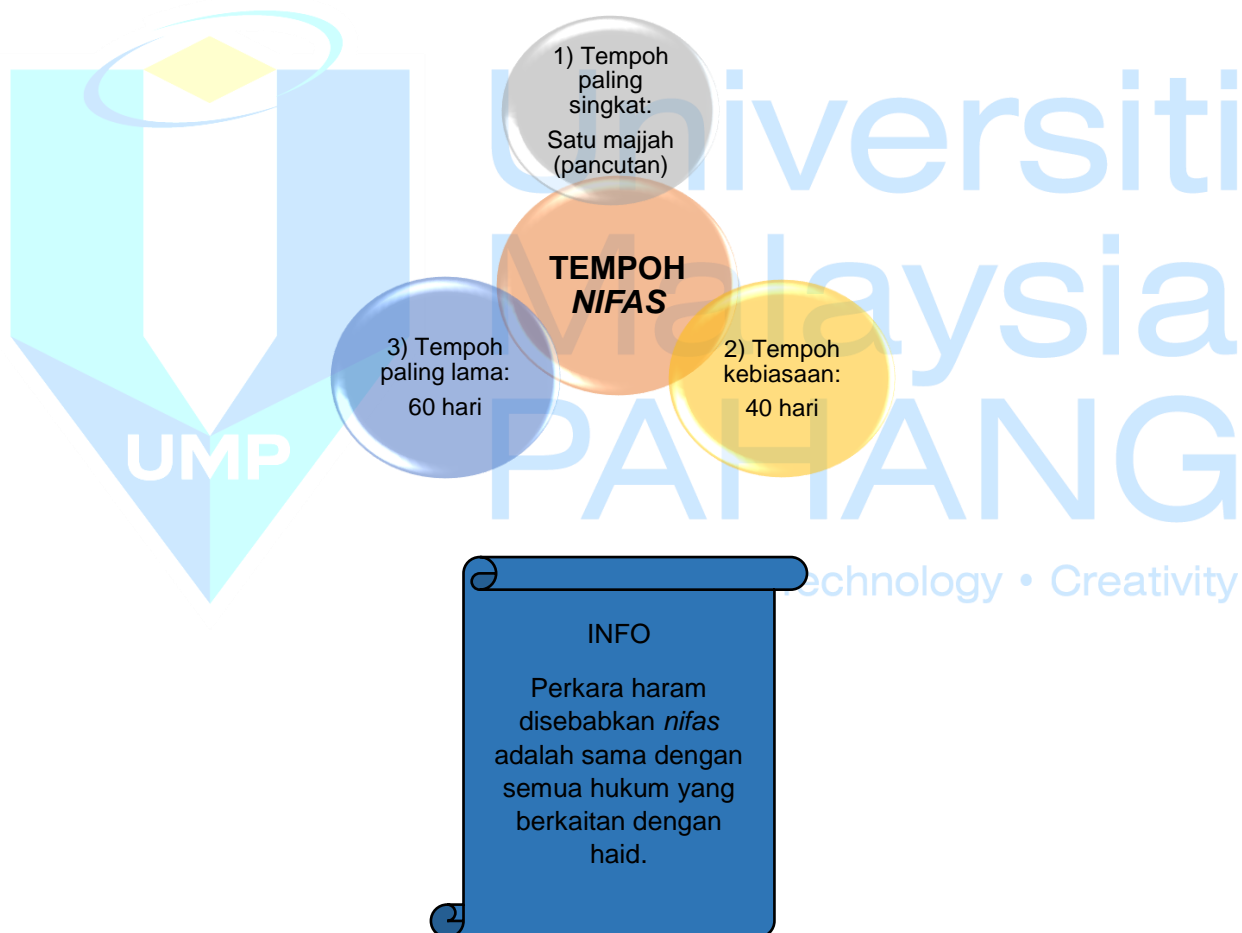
UMP

Universiti Malaysia PAHANG

Technology • Creativity

1) Tempoh paling singkat:

Satu majjah (pancutan)

**TEMPOH *NIFAS***

3) Tempoh paling lama:

60 hari

2) Tempoh kebiasaan:

40 hari

INFO

Perkara haram disebabkan *nifas* adalah sama dengan semua hukum yang berkaitan dengan haid.